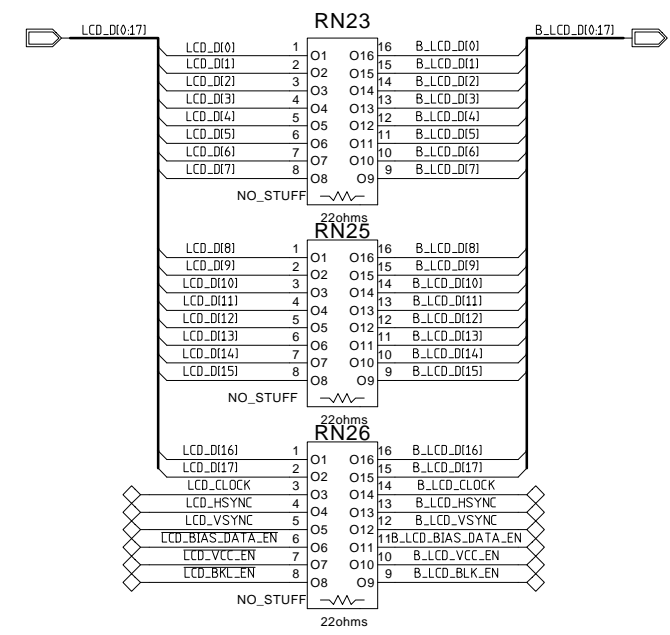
LCD_D[0:17]

RN23

B_LCD_D[0:17]

LCD_D[0] 1 O1 O16 16 B_LCD_D[0]
LCD_D[1] 2 O2 O15 15 B_LCD_D[1]
LCD_D[2] 3 O3 O14 14 B_LCD_D[2]
LCD_D[3] 4 O4 O13 13 B_LCD_D[3]
LCD_D[4] 5 O5 O12 12 B_LCD_D[4]
LCD_D[5] 6 O6 O11 11 B_LCD_D[5]
LCD_D[6] 7 O7 O10 10 B_LCD_D[6]
LCD_D[7] 8 O8 O9 9 B_LCD_D[7]
NO_STUFF
22ohms

RN25

LCD_D[8] 1 O1 O16 16 B_LCD_D[8]
LCD_D[9] 2 O2 O15 15 B_LCD_D[9]
LCD_D[10] 3 O3 O14 14 B_LCD_D[10]
LCD_D[11] 4 O4 O13 13 B_LCD_D[11]
LCD_D[12] 5 O5 O12 12 B_LCD_D[12]
LCD_D[13] 6 O6 O11 11 B_LCD_D[13]
LCD_D[14] 7 O7 O10 10 B_LCD_D[14]
LCD_D[15] 8 O8 O9 9 B_LCD_D[15]
NO_STUFF
22ohms

RN26

LCD_D[16] 1 O1 O16 16 B_LCD_D[16]
LCD_D[17] 2 O2 O15 15 B_LCD_D[17]
LCD_CLOCK 3 O3 O14 14 B_LCD_CLOCK
LCD_HSYNC 4 O4 O13 13 B_LCD_HSYNC
LCD_VSYNC 5 O5 O12 12 B_LCD_VSYNC
LCD_BIAS_DATA_EN 6 O6 O11 11 B_LCD_BIAS_DATA_EN
LCD_VCC_EN 7 O7 O10 10 B_LCD_VCC_EN
LCD_BKL_EN 8 O8 O9 9 B_LCD_BLK_EN
NO_STUFF
22ohms